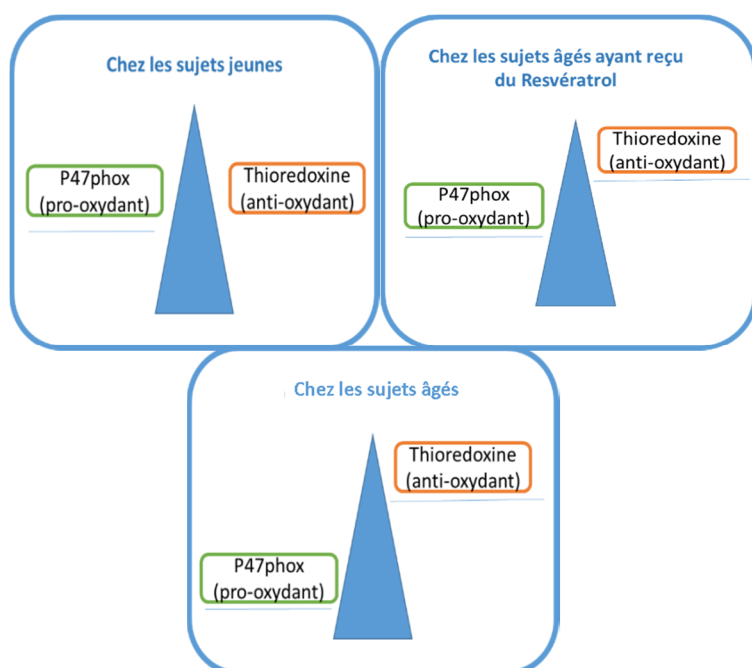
Chez les sujets jeunes

P47phox
(pro-oxydant)

Thioredoxine
(anti-oxydant)

Chez les sujets âgés ayant reçu du Resvératrol

Thioredoxine
(anti-oxydant)

P47phox
(pro-oxydant)

Chez les sujets âgés

Thioredoxine
(anti-oxydant)

P47phox
(pro-oxydant)